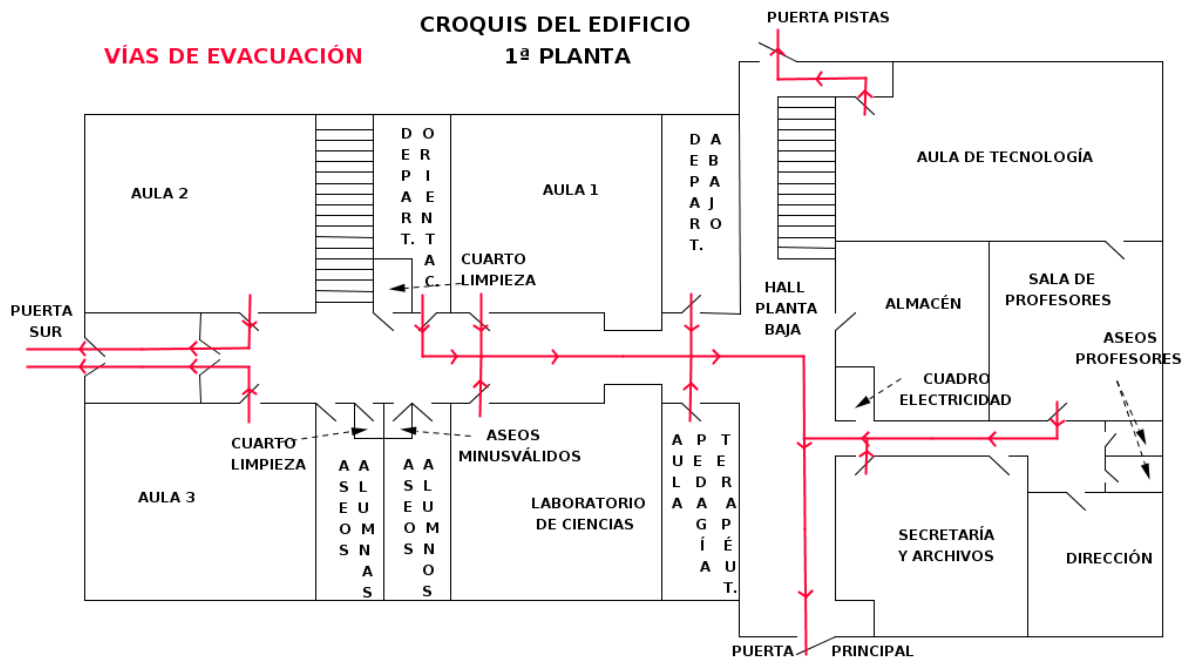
CROQUIS DEL EDIFICIO
1ª PLANTA

VÍAS DE EVACUACIÓN

PUERTA PISTAS

AULA 2

DEPART.

ORIENTAC.

AULA 1

DEPART.

ABAJO

AULA DE TECNOLOGÍA

CUARTO LIMPIEZA

HALL PLANTA BAJA

ALMACÉN

SALA DE PROFESORES

PUERTA SUR

ASEOS PROFESORES

CUADRO ELECTRICIDAD

CUARTO LIMPIEZA

ASEOS MINUSVÁLIDOS

AULA PEDAGÍA TERAPÉUT.

AULA 3

ASEOS ALUMNAS

ASEOS ALUMNOS

LABORATORIO DE CIENCIAS

SECRETARÍA Y ARCHIVOS

DIRECCIÓN

PUERTA PRINCIPAL